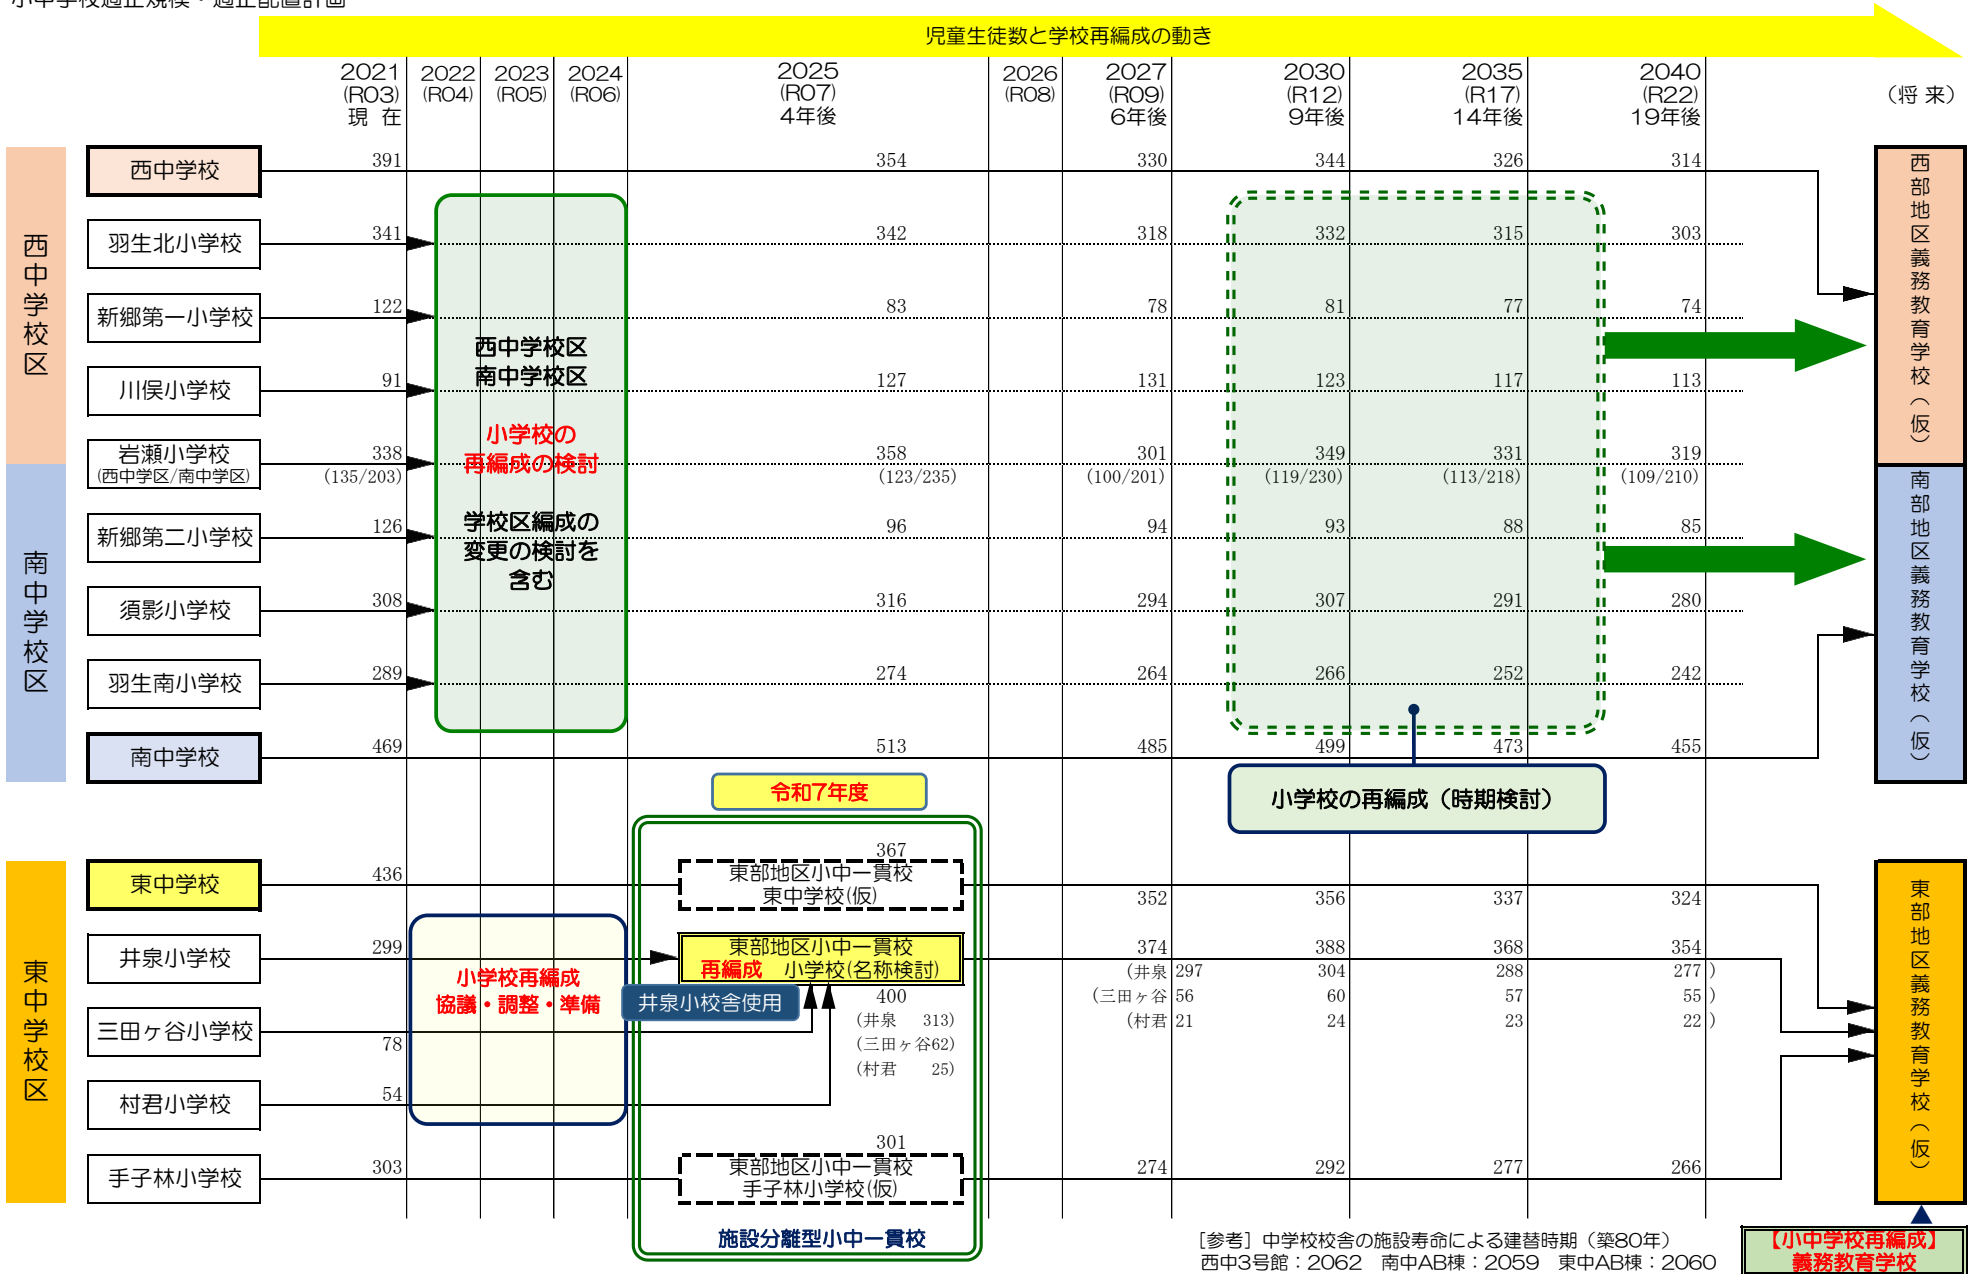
小中学校適正規模・適正配置計画

児童生徒数と学校再編成の動き

2021 (R03) 現 在
2022 (R04)
2023 (R05)
2024 (R06)
2025 (R07) 4年後
2026 (R08)
2027 (R09) 6年後
2030 (R12) 9年後
2035 (R17) 14年後
2040 (R22) 19年後
(将 来)

西中学校区

西中学校 391 354 330 344 326 314
羽生北小学校 341 342 318 332 315 303
新郷第一小学校 122 83 78 81 77 74
川俣小学校 91 127 131 123 117 113
岩瀬小学校 (西中学区/南中学区) 338 (135/203) 358 (123/235) 301 (100/201) 349 (119/230) 331 (113/218) 319 (109/210)

南中学校区

新郷第二小学校 126 96 94 93 88 85
須影小学校 308 316 294 307 291 280
羽生南小学校 289 274 264 266 252 242
南中学校 469 513 485 499 473 455

西中学校区
南中学校区

小学校の
再編成の検討

学校区編成の
変更の検討を
含む

小学校の再編成（時期検討）

西部地区義務教育学校（仮）
南部地区義務教育学校（仮）

令和7年度

東中学校区

東中学校 436
東部地区小中一貫校
東中学校(仮)
367 352 356 337 324

井泉小学校 299
東部地区小中一貫校
再編成 小学校(名称検討)
374 388 368 354
(井泉 297 304 288 277)
(三田ヶ谷 56 60 57 55)
(村君 21 24 23 22)
400
(井泉 313)
(三田ヶ谷62)
(村君 25)

三田ヶ谷小学校 78
村君小学校 54

小学校再編成
協議・調整・準備

井泉小校舎使用

手子林小学校 303
東部地区小中一貫校
手子林小学校(仮)
301 274 292 277 266

施設分離型小中一貫校

東部地区義務教育学校（仮）

[参考] 中学校校舎の施設寿命による建替時期（築80年）
西中3号館：2062 南中AB棟：2059 東中AB棟：2060

【小中学校再編成】
義務教育学校